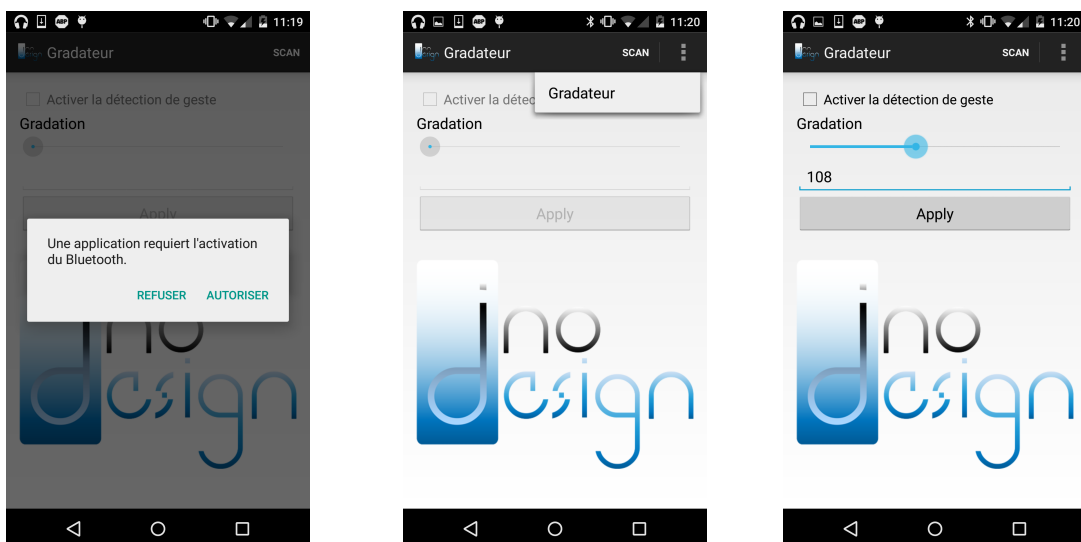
11:19

Gradateur SCAN

Activer la détection de geste

Gradation

Apply

Une application requiert l'activation du Bluetooth.

REFUSER AUTORISER

ino design

11:20

Gradateur SCAN

Gradateur

Activer la détec

Gradation

Apply

ino design

11:20

Gradateur SCAN

Activer la détection de geste

Gradation

108

Apply

ino design